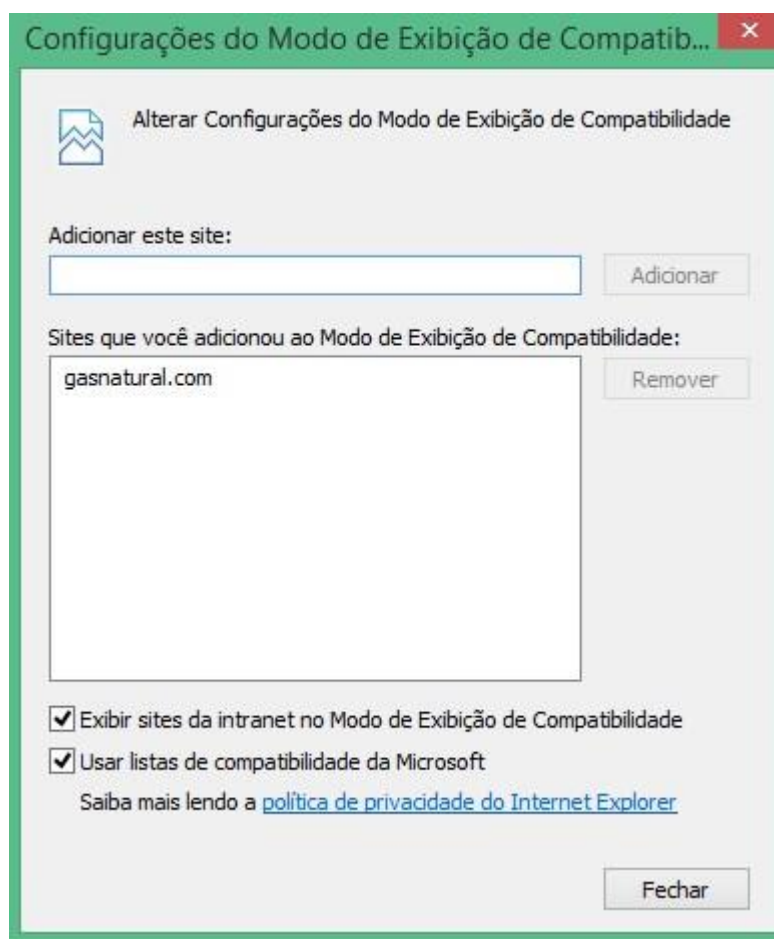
Configurações do Modo de Exibição de Compatib...

Alterar Configurações do Modo de Exibição de Compatibilidade

Adicionar este site:

Adicionar

Sites que você adicionou ao Modo de Exibição de Compatibilidade:

gasnatural.com

Remover

Exibir sites da intranet no Modo de Exibição de Compatibilidade

Usar listas de compatibilidade da Microsoft

Saiba mais lendo a política de privacidade do Internet Explorer

Fechar